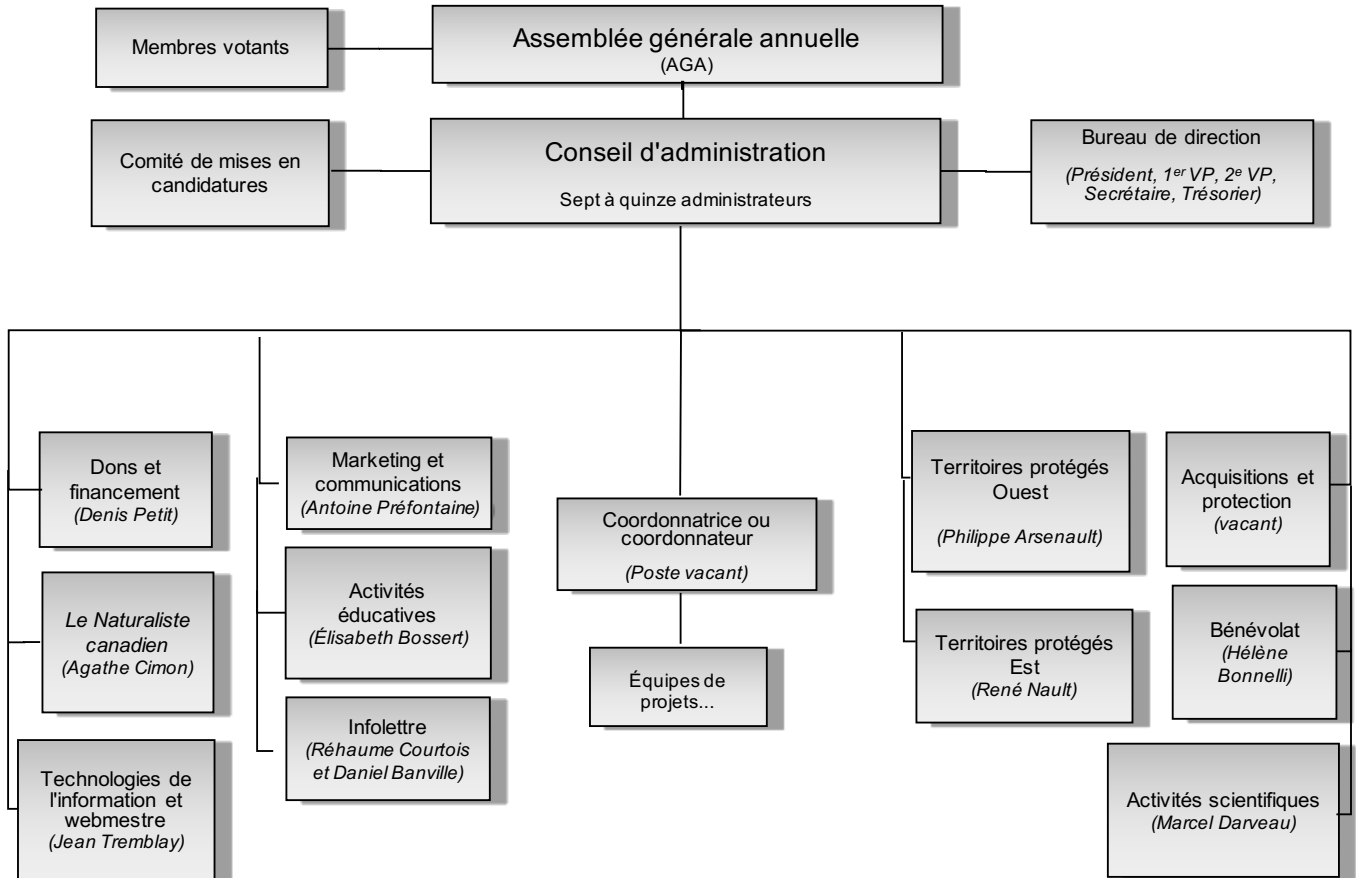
Membres votants

Assemblée générale annuelle
(AGA)

Comité de mises en candidatures

Conseil d'administration

Sept à quinze administrateurs

Bureau de direction

(Président, $1^{er}$ VP, $2^{e}$ VP, Secrétaire, Trésorier)

Dons et financement
(Denis Petit)

Le Naturaliste canadien
(Agathe Cimon)

Technologies de l'information et webmestre
(Jean Tremblay)

Marketing et communications
(Antoine Préfontaine)

Activités éducatives
(Élisabeth Bossert)

Infolettre
(Réhaume Courtois et Daniel Banville)

Coordonnatrice ou coordonnateur
(Poste vacant)

Équipes de projets...

Territoires protégés Ouest
(Philippe Arsenault)

Territoires protégés Est
(René Nault)

Acquisitions et protection
(vacant)

Bénévolat
(Hélène Bonnelli)

Activités scientifiques
(Marcel Darveau)